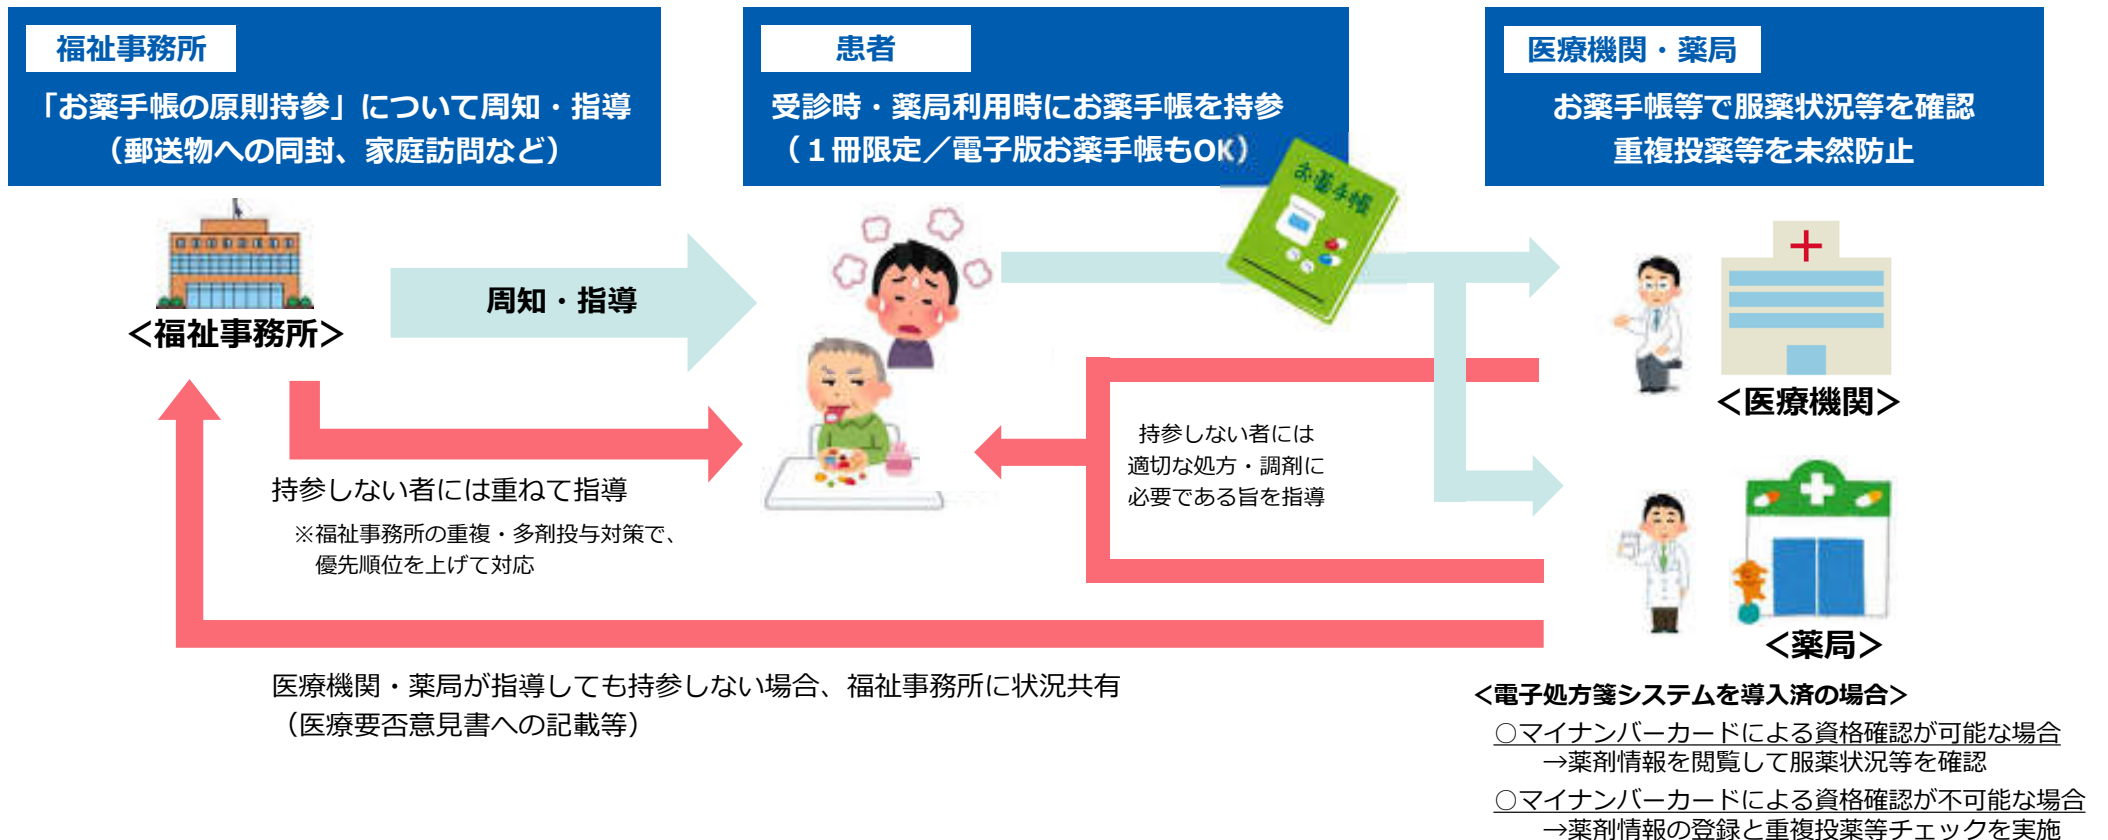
福祉事務所

「お薬手帳の原則持参」について周知・指導
（郵送物への同封、家庭訪問など）

患者

受診時・薬局利用時にお薬手帳を持参
（１冊限定／電子版お薬手帳もOK）

医療機関・薬局

お薬手帳等で服薬状況等を確認
重複投薬等を未然防止

お薬手帳

＜福祉事務所＞

周知・指導

＜医療機関＞

持参しない者には
適切な処方・調剤に
必要である旨を指導

持参しない者には重ねて指導

※福祉事務所の重複・多剤投与対策で、
優先順位を上げて対応

＜薬局＞

医療機関・薬局が指導しても持参しない場合、福祉事務所に状況共有
（医療要否意見書への記載等）

＜電子処方箋システムを導入済の場合＞
○マイナンバーカードによる資格確認が可能な場合
→薬剤情報を閲覧して服薬状況等を確認
○マイナンバーカードによる資格確認が不可能な場合
→薬剤情報の登録と重複投薬等チェックを実施